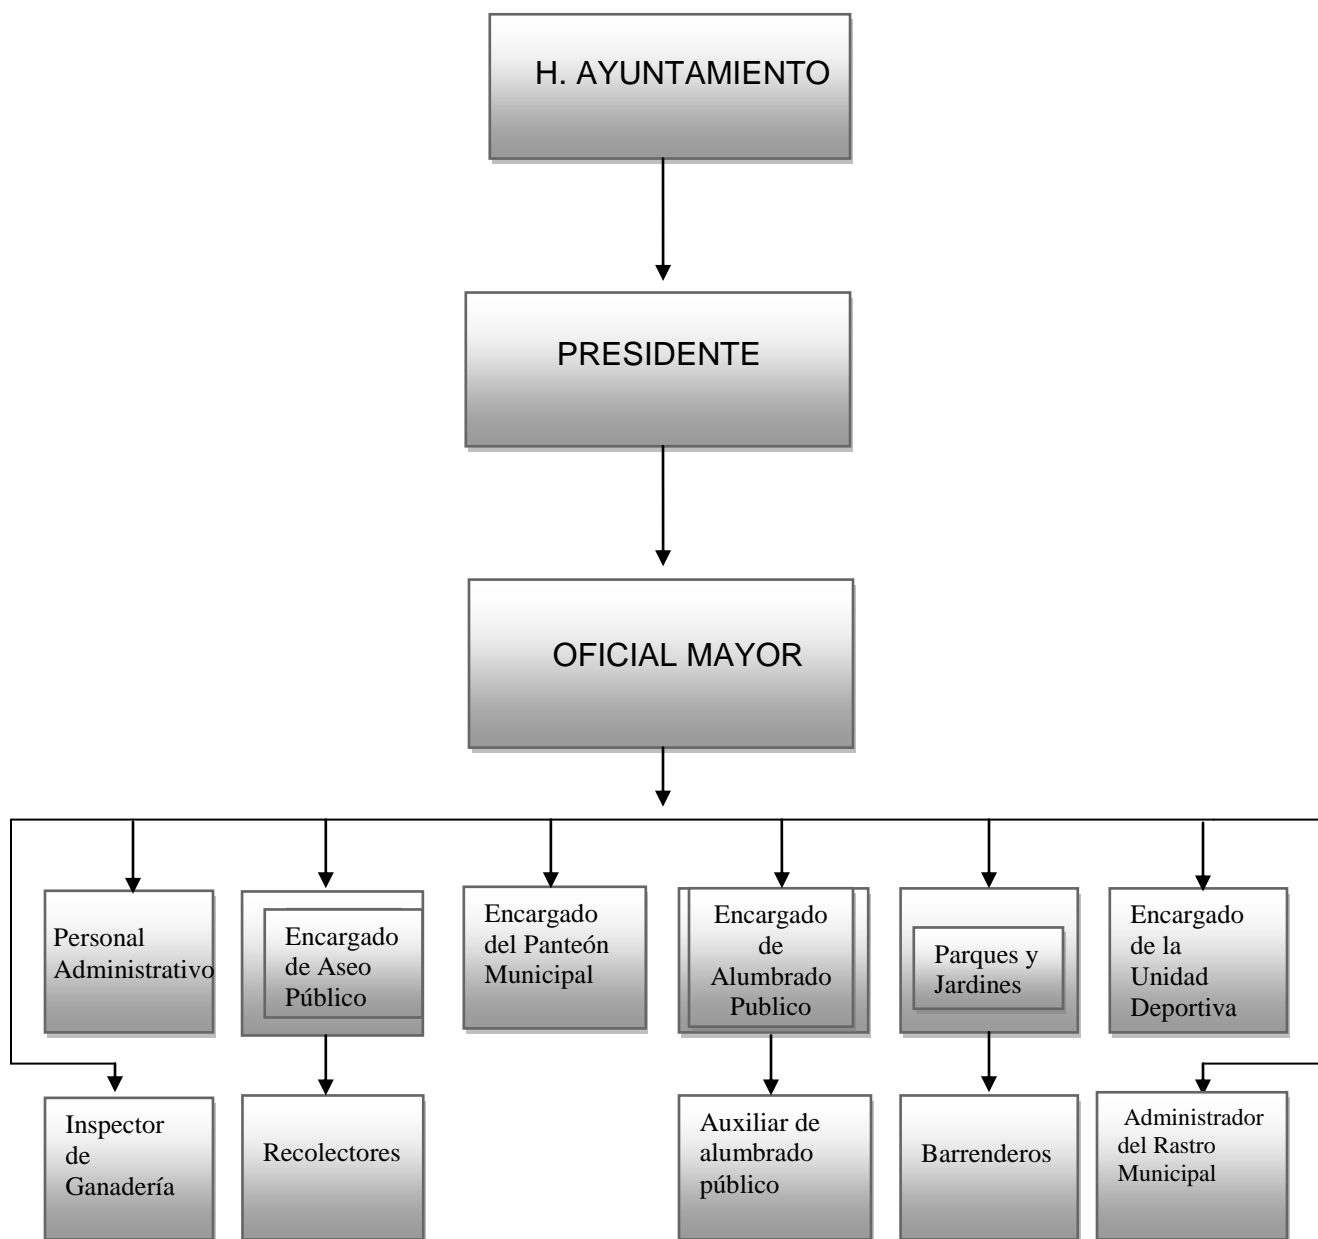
H. AYUNTAMIENTO

PRESIDENTE

OFICIAL MAYOR

Personal Administrativo

Encargado de Aseo Público

Encargado del Panteón Municipal

Encargado de Alumbrado Publico

Parques y Jardines

Encargado de la Unidad Deportiva

Inspector de Ganadería

Recolectores

Auxiliar de alumbrado público

Barrenderos

Administrador del Rastro Municipal